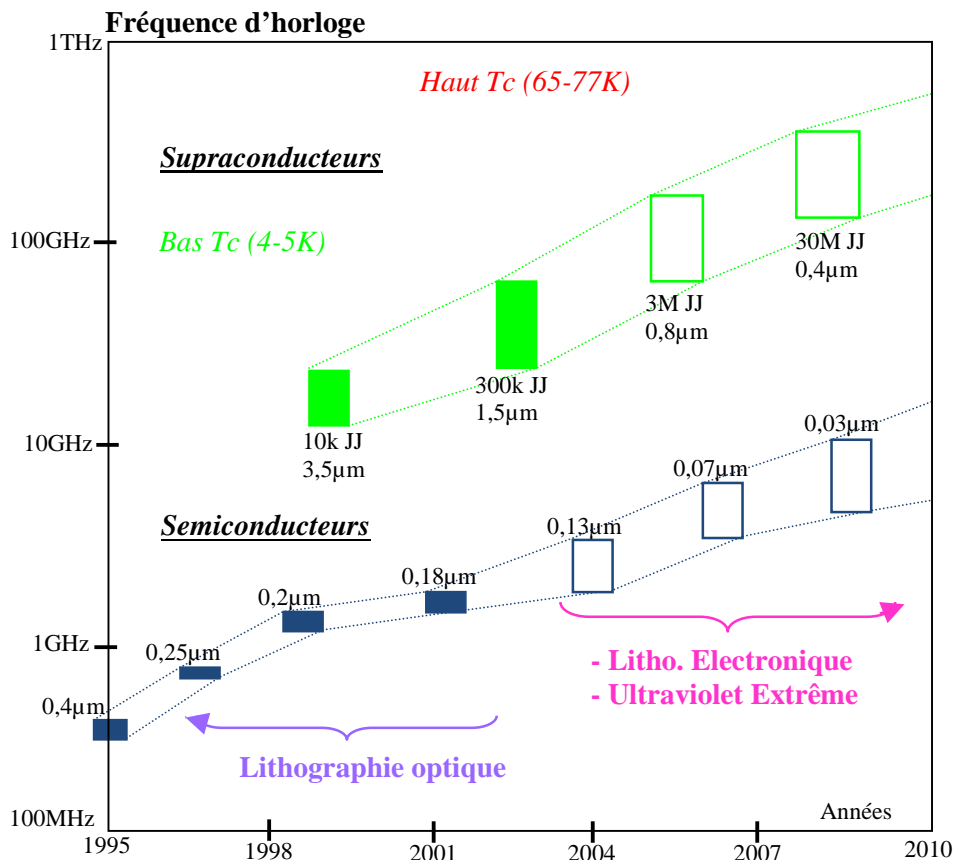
Fréquence d'horloge

1THz

Haut Tc (65-77K)

Supraconducteurs

100GHz

Bas Tc (4-5K)

30M JJ
0,4µm

3M JJ
0,8µm

300k JJ
1,5µm

10k JJ
3,5µm

10GHz

0,03µm

0,07µm

Semiconducteurs

0,13µm

0,18µm

0,2µm

1GHz

0,25µm

- Litho. Electronique
- Ultraviolet Extrême

0,4µm

Lithographie optique

100MHz

Années

1995 1998 2001 2004 2007 2010